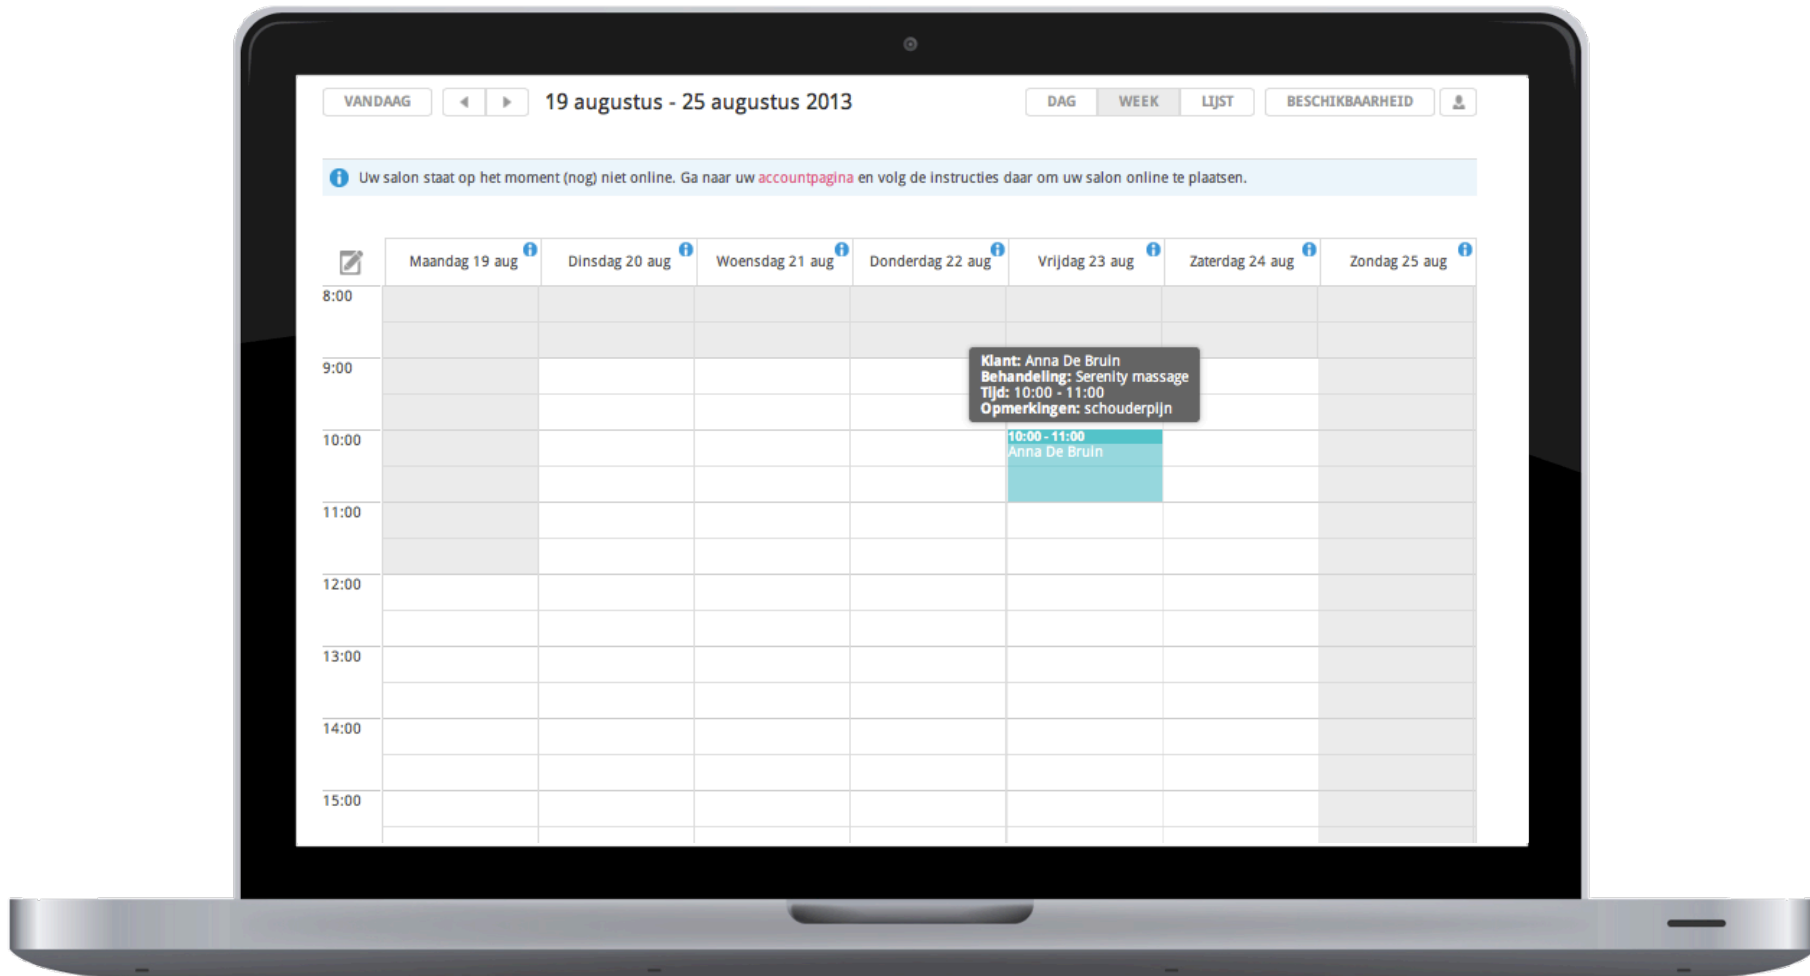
VANDAAG

19 augustus - 25 augustus 2013

DAG WEEK LIJST BESCHIKBAARHEID

Uw salon staat op het moment (nog) niet online. Ga naar uw accountpagina en volg de instructies daar om uw salon online te plaatsen.

| | Maandag 19 aug | Dinsdag 20 aug | Woensdag 21 aug | Donderdag 22 aug | Vrijdag 23 aug | Zaterdag 24 aug | Zondag 25 aug |
|---|---|---|---|---|---|---|---|
| 8:00 | | | | | | | |
| 9:00 | | | | | | | |
| 10:00 | | | | | 10:00 - 11:00 Anna De Bruin | | |
| 11:00 | | | | | | | |
| 12:00 | | | | | | | |
| 13:00 | | | | | | | |
| 14:00 | | | | | | | |
| 15:00 | | | | | | | |

Klant: Anna De Bruin
Behandeling: Serenity massage
Tijd: 10:00 - 11:00
Opmerkingen: schouderpijn